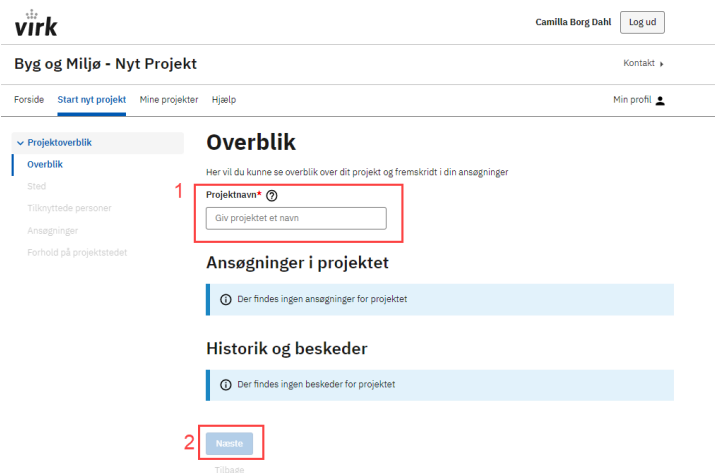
virk

Camilla Borg Dahl Log ud

Byg og Miljø - Nyt Projekt

Kontakt

Forside Start nyt projekt Mine projekter Hjælp

Min profil

Projektoverblik
Overblik
Sted
Tilknyttede personer
Ansøgninger
Forhold på projektstedet

Overblik

Her vil du kunne se overblik over dit projekt og fremskridt i din ansøgninger

1

Projektnavn*

Giv projektet et navn

Ansøgninger i projektet

Der findes ingen ansøgninger for projektet

Historik og beskeder

Der findes ingen beskeder for projektet

2

Næste

Tilbage